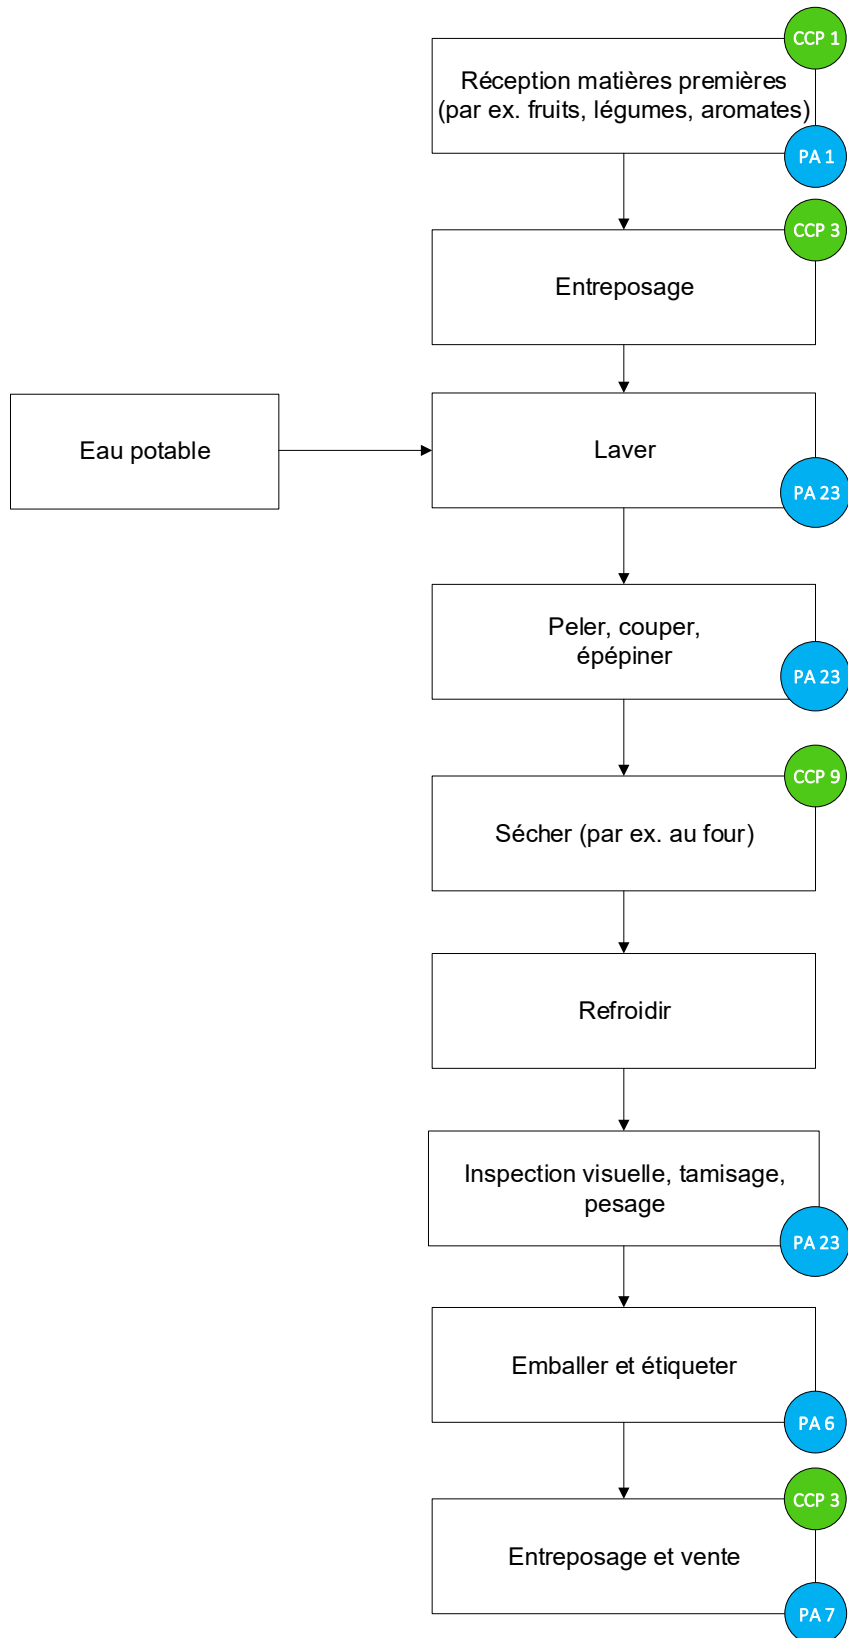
CCP 1
Réception matières premières (par ex. fruits, légumes, aromates)
PA 1

CCP 3
Entreposage

Eau potable

Laver
PA 23

Peler, couper, épépiner
PA 23

CCP 9
Sécher (par ex. au four)

Refroidir

Inspection visuelle, tamisage, pesage
PA 23

Emballer et étiqueter
PA 6

CCP 3
Entreposage et vente
PA 7